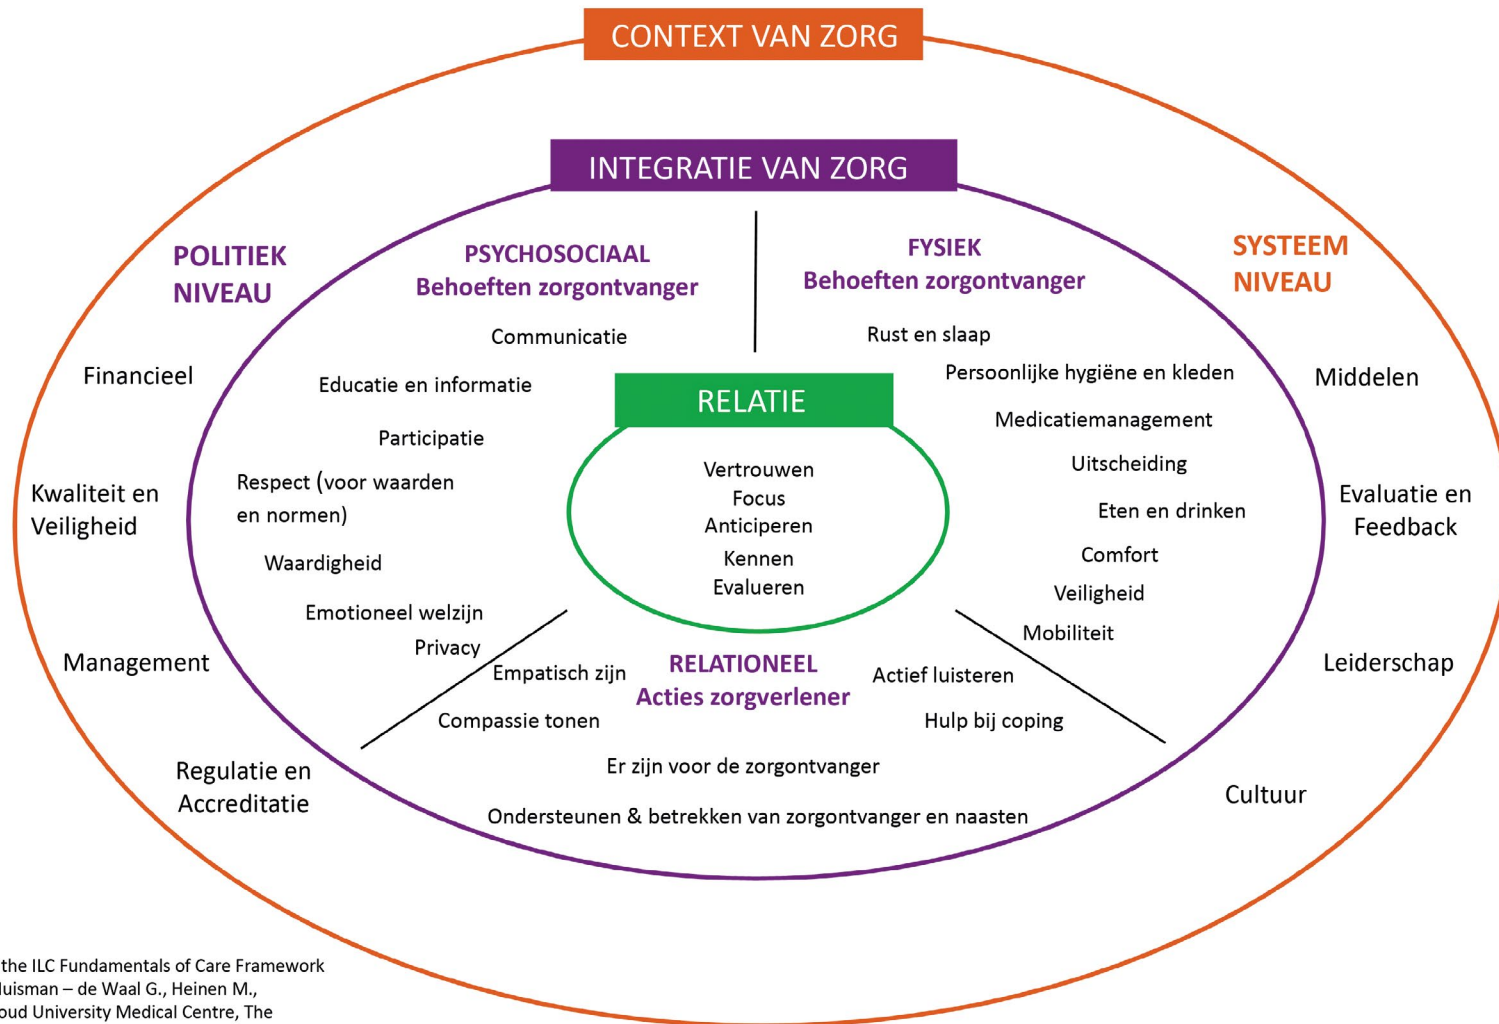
CONTEXT VAN ZORG

INTEGRATIE VAN ZORG

POLITIEK NIVEAU

Financieel

Kwaliteit en Veiligheid

Management

Regulatie en Accreditatie

PSYCHOSOCIAAL Behoeften zorgontvanger

Communicatie

Educatie en informatie

Participatie

Respect (voor waarden en normen)

Waardigheid

Emotioneel welzijn

Privacy

FYSIEK Behoeften zorgontvanger

Rust en slaap

Persoonlijke hygiëne en kleden

Medicatiemanagement

Uitscheiding

Eten en drinken

Comfort

Veiligheid

Mobiliteit

SYSTEEM NIVEAU

Middelen

Evaluatie en Feedback

Leiderschap

Cultuur

RELATIE

Vertrouwen
Focus
Anticiperen
Kennen
Evalueren

RELATIONEEL Acties zorgverlener

Empatisch zijn

Compassie tonen

Actief luisteren

Hulp bij coping

Er zijn voor de zorgontvanger

Ondersteunen & betrekken van zorgontvanger en naasten

the ILC Fundamentals of Care Framework
luisman – de Waal G., Heinen M.,
oud University Medical Centre, The